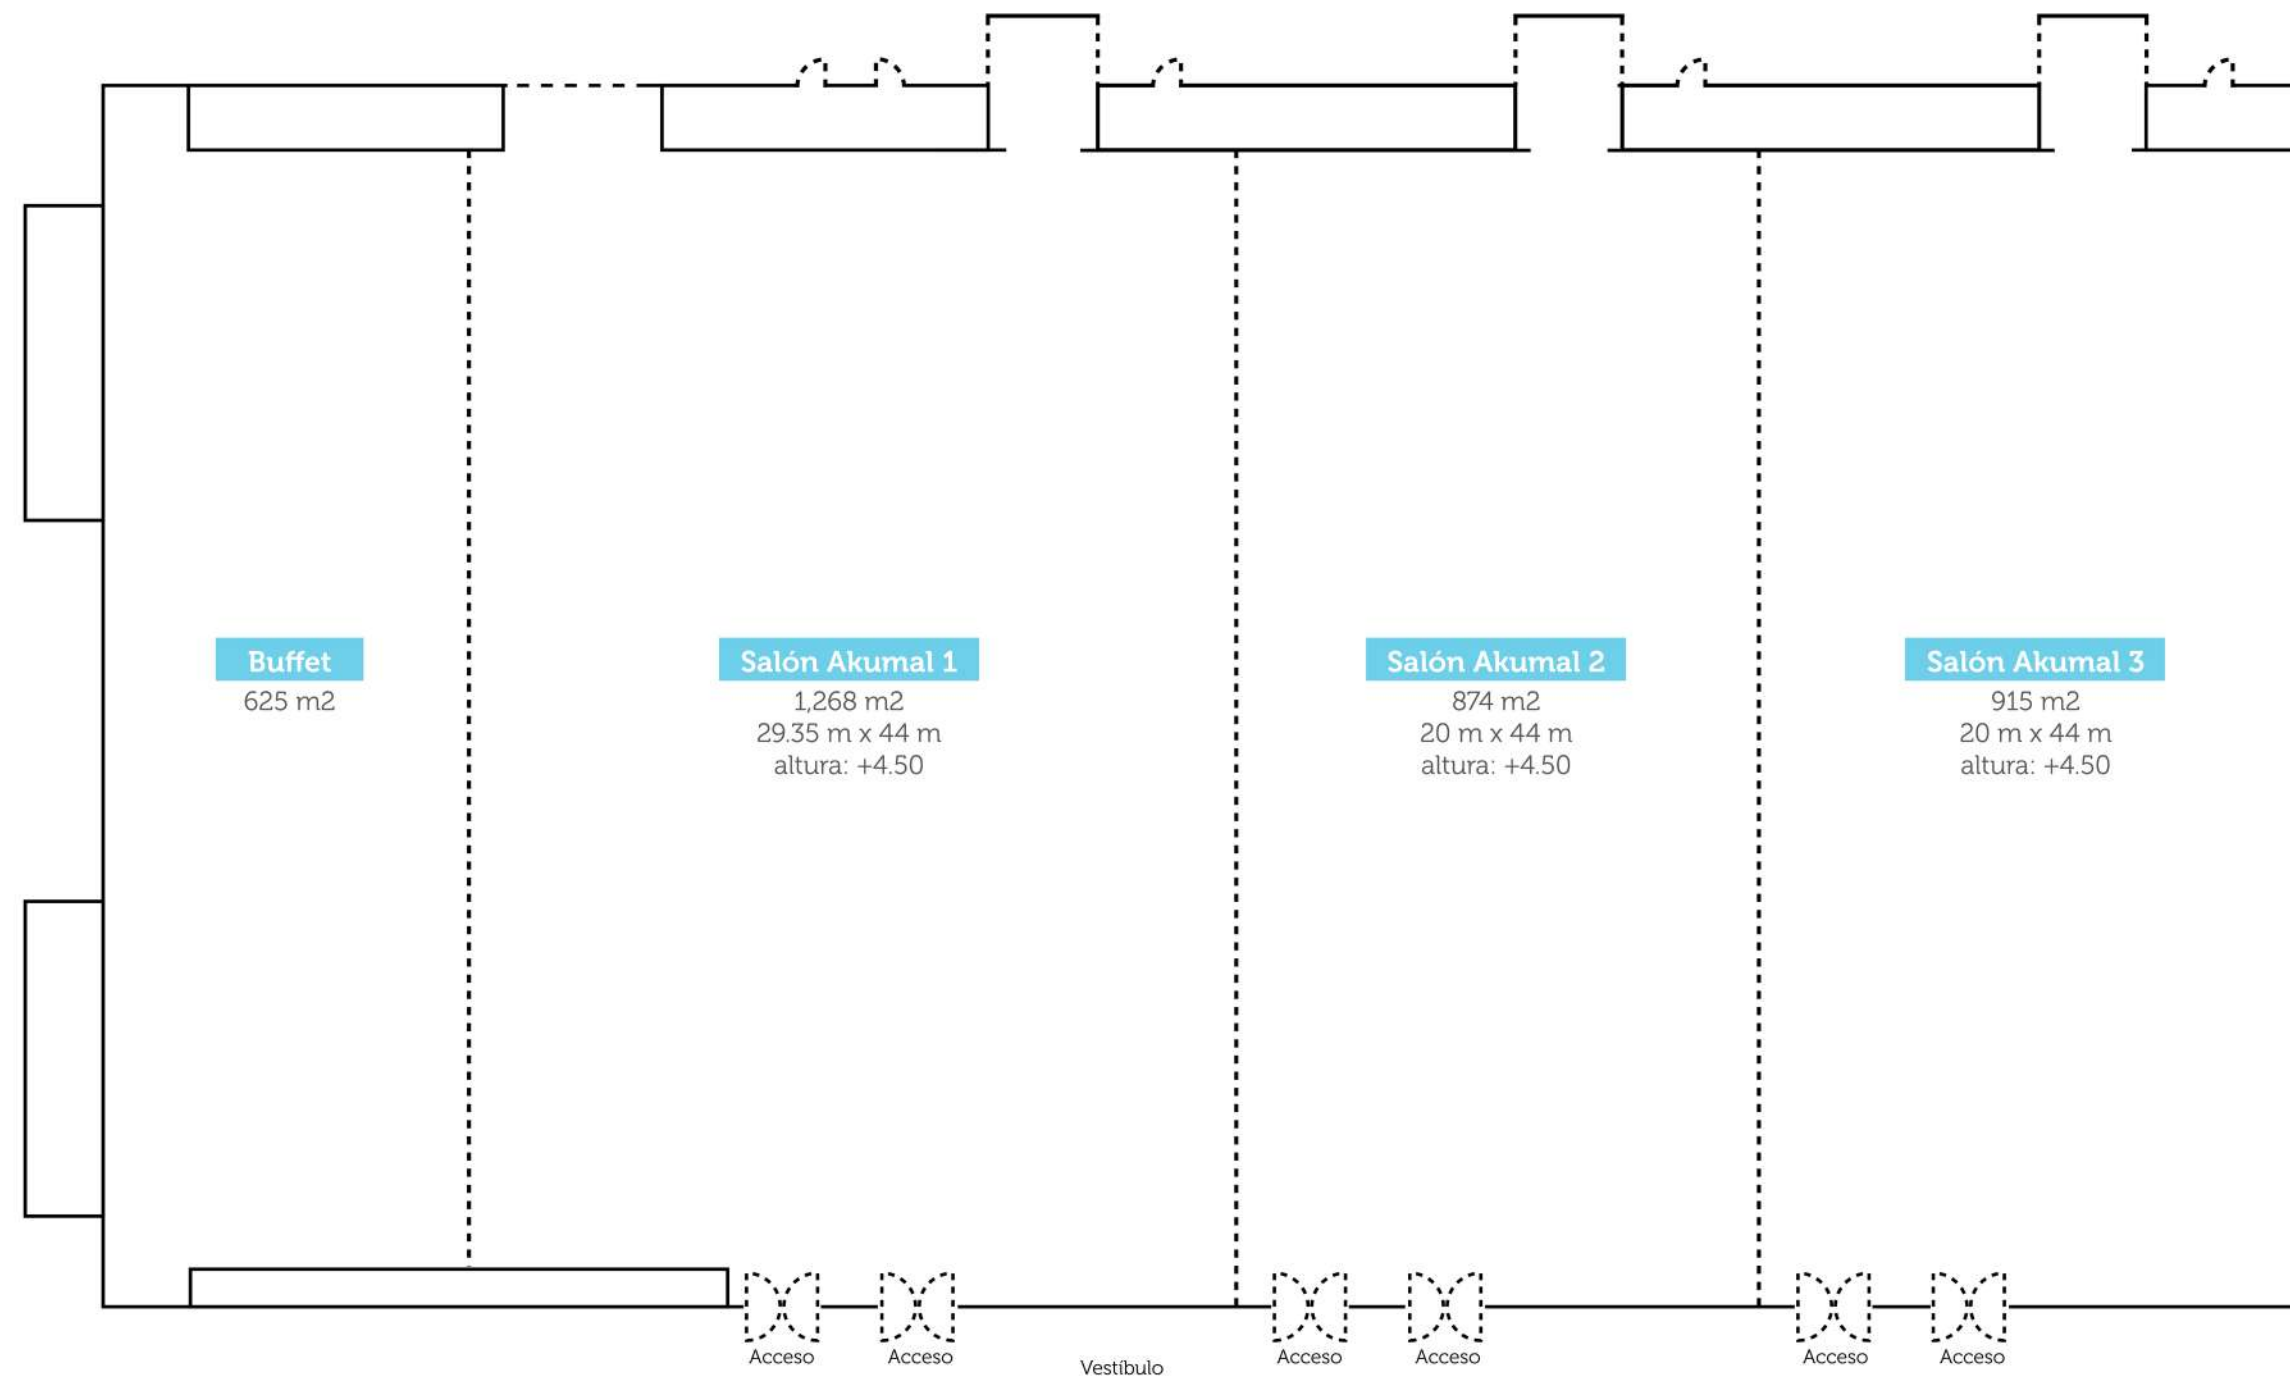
Buffet
625 m2

Salón Akumal 1
1,268 m2
29.35 m x 44 m
altura: +4.50

Salón Akumal 2
874 m2
20 m x 44 m
altura: +4.50

Salón Akumal 3
915 m2
20 m x 44 m
altura: +4.50

Acceso Acceso Vestíbulo Acceso Acceso Acceso Acceso